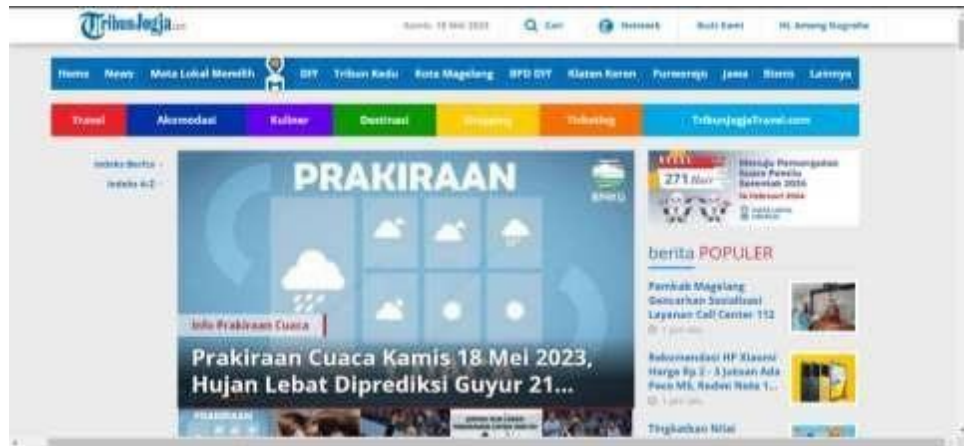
TribunJogja.com

Kamis, 18 Mei 2023 Cari Network Kuis Kami Hi, Arseng Nugroho

Home News Mata Lokal Memilih DIY Tribun Kedu Kota Magelang BPD DIY Klaten Keren Purworejo Jawa Bisnis Lainnya

Travel Akomodasi Kuliner Destinasi Shopping Ticketing TribunJogjaTravel.com

Indeks Berita
Indeks A-Z

PRAKIRAAN

BMKG

Info Prakiraan Cuaca

Prakiraan Cuaca Kamis 18 Mei 2023, Hujan Lebat Diprediksi Guyur 21...

271 Hari

Menuju Pemungutan Suara Pemilu Serentak 2024

14 Februari 2024

berita POPULER

Pemkab Magelang Gencarkan Sosialisasi Layanan Call Center 112

Rekomendasi HP Xiaomi Harga Rp 2 - 3 Jutaan Ada Poco M5, Redmi Note 1...

Tingkatkan Nilai